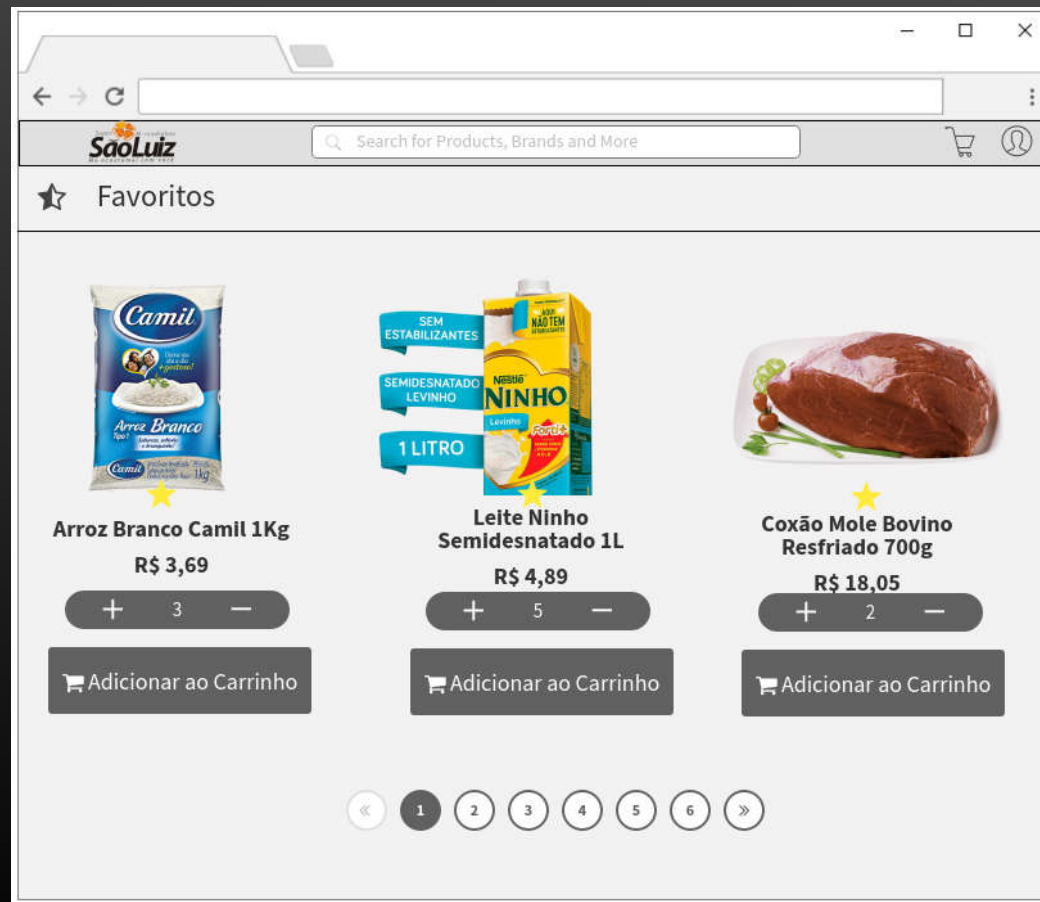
SaoLuiz

Search for Products, Brands and More

Favoritos

Camil
Arroz Branco
Camil
1kg

Arroz Branco Camil 1Kg
R$ 3,69
+ 3 −
Adicionar ao Carrinho

SEM ESTABILIZANTES
SEMIDESNATADO LEVINHO
1 LITRO
AQUI NÃO TEM ESTABILIZANTES
Nestlé
NINHO
Levinho
Forti+

Leite Ninho Semidesnatado 1L
R$ 4,89
+ 5 −
Adicionar ao Carrinho

Coxão Mole Bovino Resfriado 700g
R$ 18,05
+ 2 −
Adicionar ao Carrinho

« 1 2 3 4 5 6 »